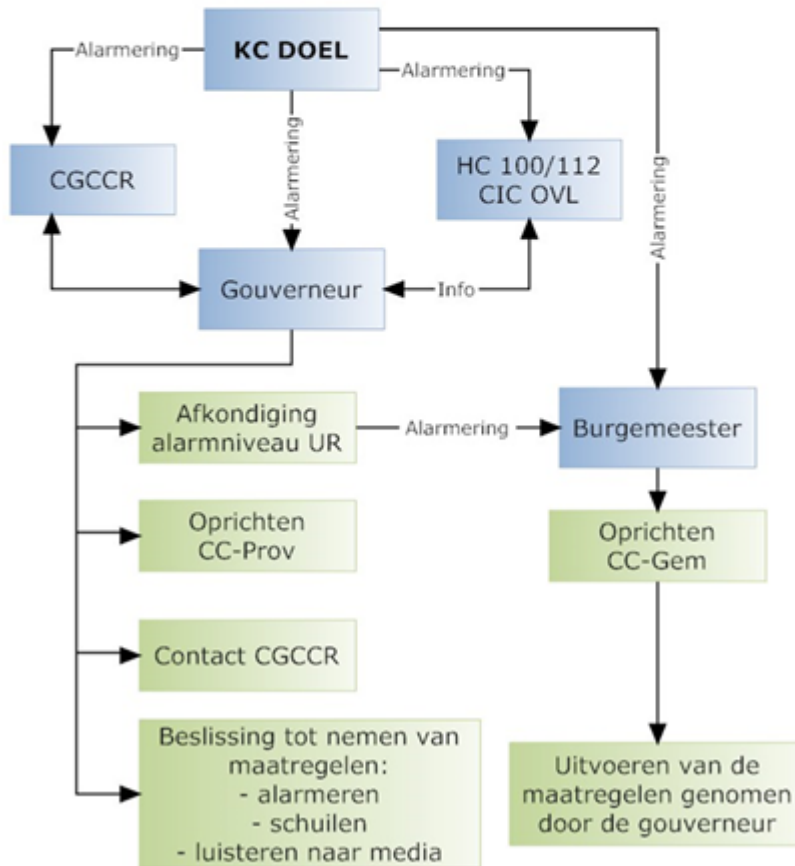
KC DOEL

Alarmering

Alarmering

Alarmering

Alarmering

CGCCR

HC 100/112
CIC OVL

Gouverneur

Info

Afkondiging alarmniveau UR

Alarmering

Burgemeester

Oprichten CC-Prov

Oprichten CC-Gem

Contact CGCCR

Beslissing tot nemen van maatregelen:
- alarmeren
- schuilen
- luisteren naar media

Uitvoeren van de maatregelen genomen door de gouverneur